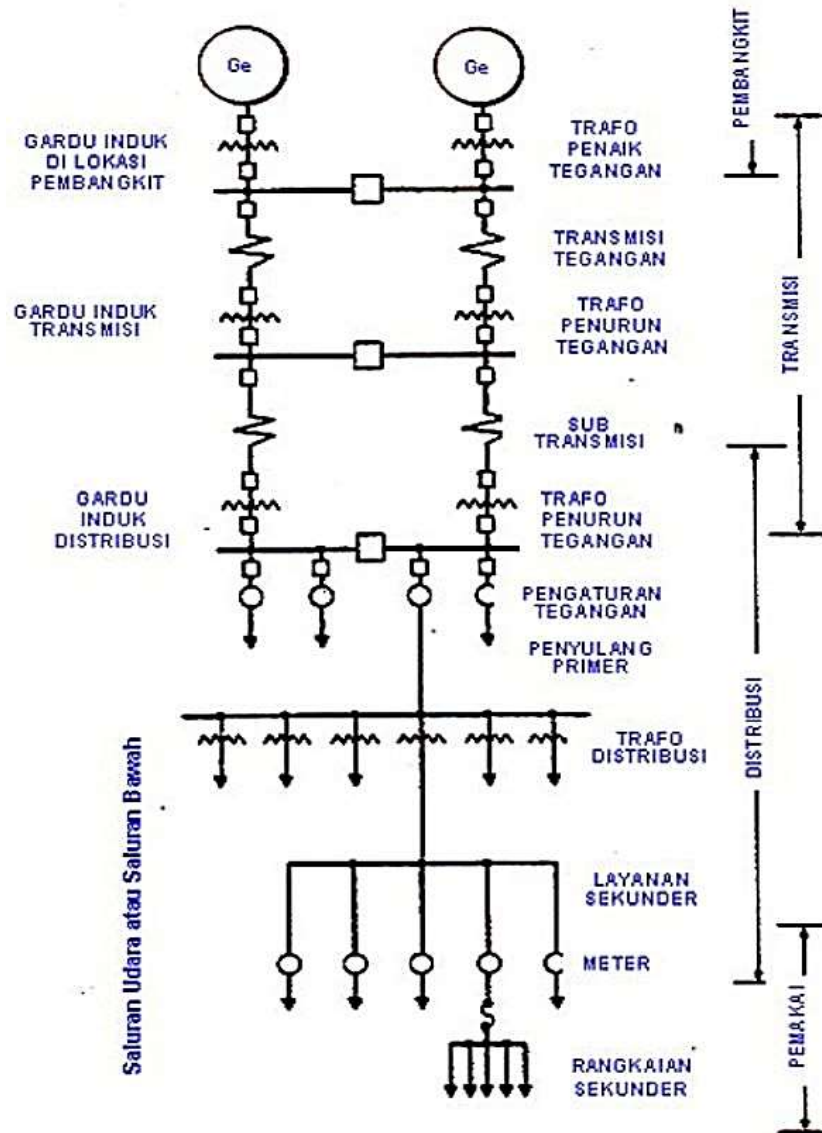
Ge
Ge
PEMBANGKIT
GARDU INDUK DI LOKASI PEMBANGKIT
TRAFO PENAIK TEGANGAN
TRANSMISI TEGANGAN
GARDU INDUK TRANSMISI
TRAFO PENURUN TEGANGAN
TRANSMISI
SUB TRANSMISI
GARDU INDUK DISTRIBUSI
TRAFO PENURUN TEGANGAN
PENGATURAN TEGANGAN
PENYULANG PRIMER
TRAFO DISTRIBUSI
DISTRIBUSI
Saluran Udara atau Saluran Bawah
LAYANAN SEKUNDER
METER
PEMAKAI
RANGKAIAN SEKUNDER